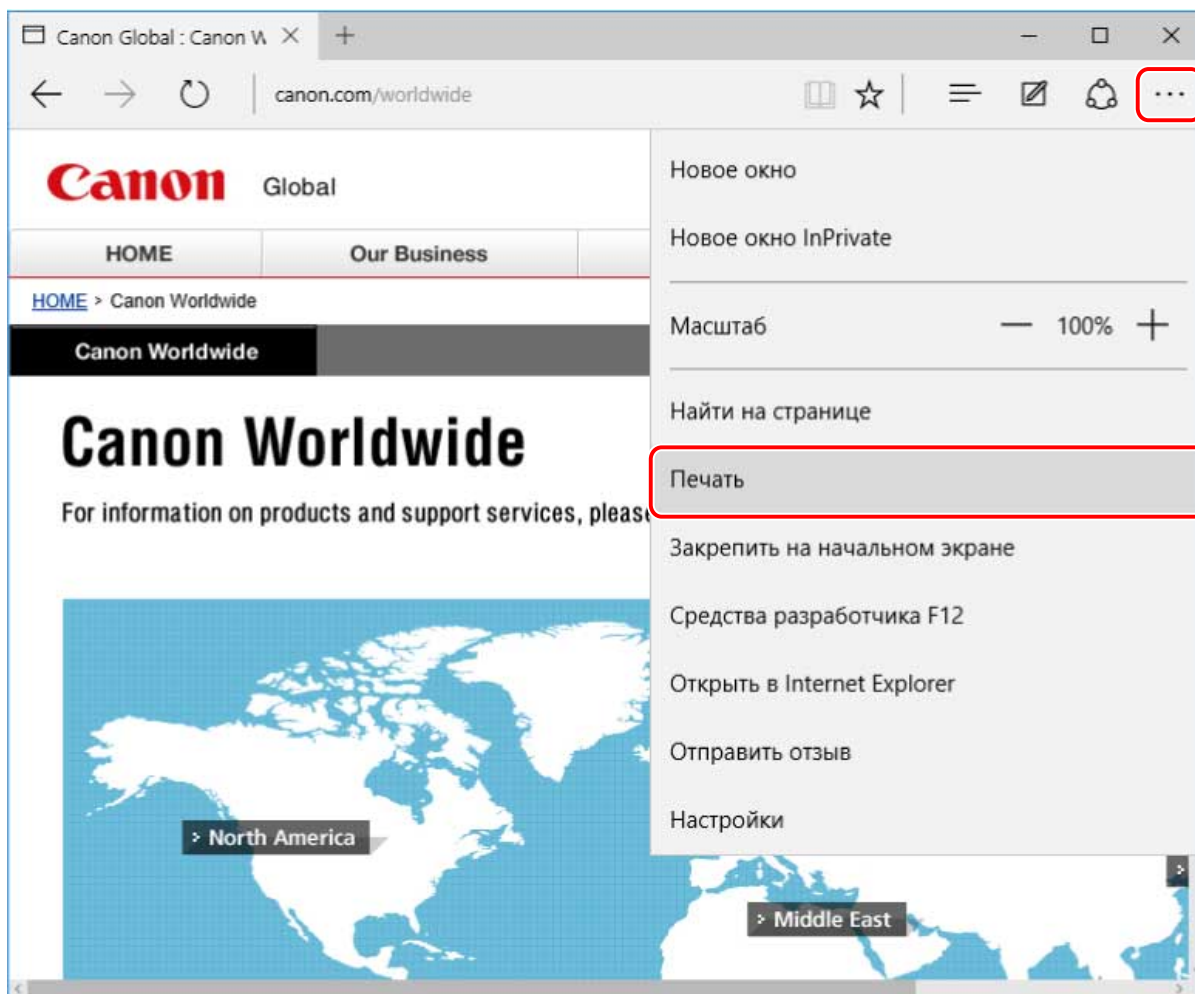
Canon Global : Canon W ×  +

— ☐ ×

canon.com/worldwide

...

Canon Global

HOME | Our Business

HOME > Canon Worldwide

Canon Worldwide

Canon Worldwide

For information on products and support services, please

> North America

> Middle East

Новое окно

Новое окно InPrivate

Масштаб — 100% +

Найти на странице

Печать

Закрепить на начальном экране

Средства разработчика F12

Открыть в Internet Explorer

Отправить отзыв

Настройки